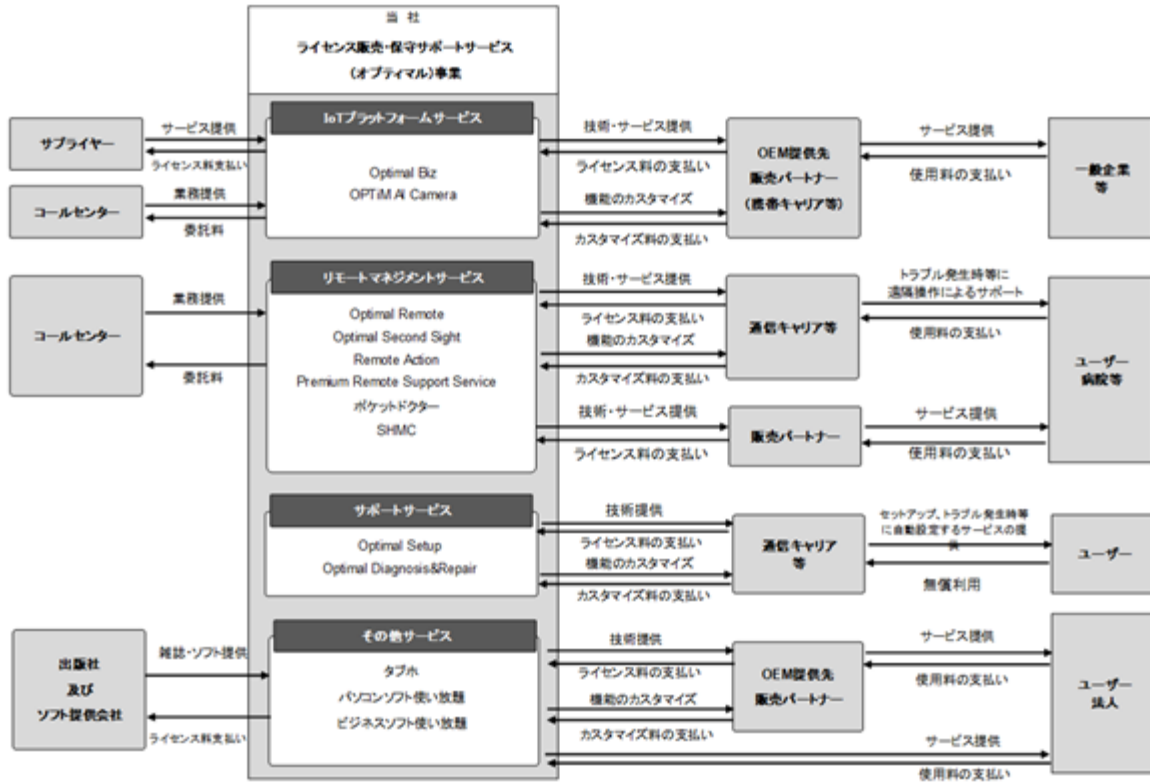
当社
ライセンス販売・保守サポートサービス
（オプティマル）事業

サプライヤー
サービス提供
ライセンス料支払い

コールセンター
業務提供
委託料

IoTプラットフォームサービス
Optimal Biz
OPTiM AI Camera

技術・サービス提供
ライセンス料の支払い
機能のカスタマイズ
カスタマイズ料の支払い

OEM提供先
販売パートナー
（携帯キャリア等）

サービス提供
使用料の支払い

一般企業
等

コールセンター
業務提供
委託料

リモートマネジメントサービス
Optimal Remote
Optimal Second Sight
Remote Action
Premium Remote Support Service
ポケットドクター
SHMC

技術・サービス提供
ライセンス料の支払い
機能のカスタマイズ
カスタマイズ料の支払い

通信キャリア等

トラブル発生時等に
遠隔操作によるサポート
使用料の支払い

ユーザー
病院等

技術・サービス提供
ライセンス料の支払い

販売パートナー

サービス提供
使用料の支払い

サポートサービス
Optimal Setup
Optimal Diagnosis&Repair

技術提供
ライセンス料の支払い
機能のカスタマイズ
カスタマイズ料の支払い

通信キャリア
等

セットアップ、トラブル発生時等
に自動設定するサービスの提供
無償利用

ユーザー

出版社
及び
ソフト提供会社

雑誌・ソフト提供
ライセンス料支払い

その他サービス
タブホ
パソコンソフト使い放題
ビジネスソフト使い放題

技術提供
ライセンス料の支払い
機能のカスタマイズ
カスタマイズ料の支払い

OEM提供先
販売パートナー

サービス提供
使用料の支払い

ユーザー
法人

サービス提供
使用料の支払い